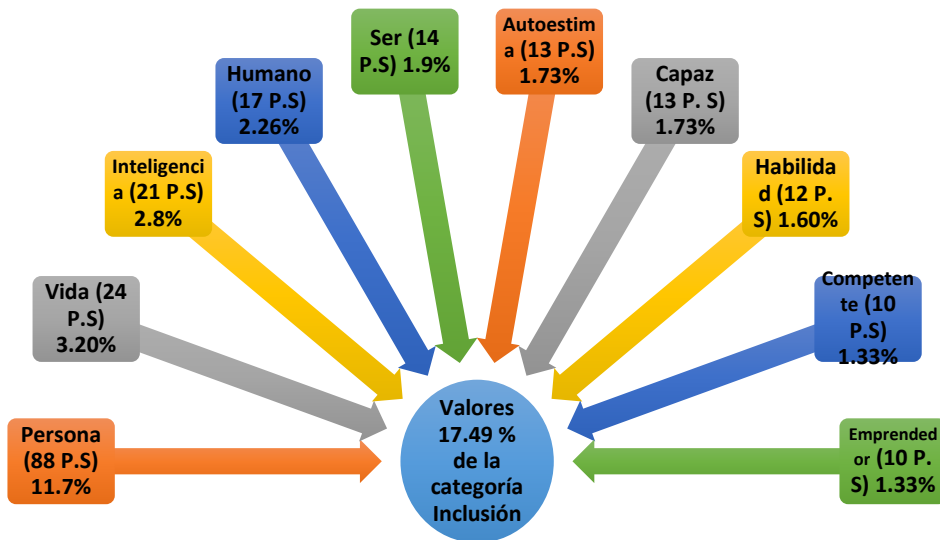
Ser (14 P.S) 1.9%

Autoestima (13 P.S) 1.73%

Humano (17 P.S) 2.26%

Capaz (13 P. S) 1.73%

Inteligencia (21 P.S) 2.8%

Habilidad (12 P. S) 1.60%

Vida (24 P.S) 3.20%

Competente (10 P.S) 1.33%

Persona (88 P.S) 11.7%

Valores 17.49 % de la categoría Inclusión

Emprendedor (10 P. S) 1.33%